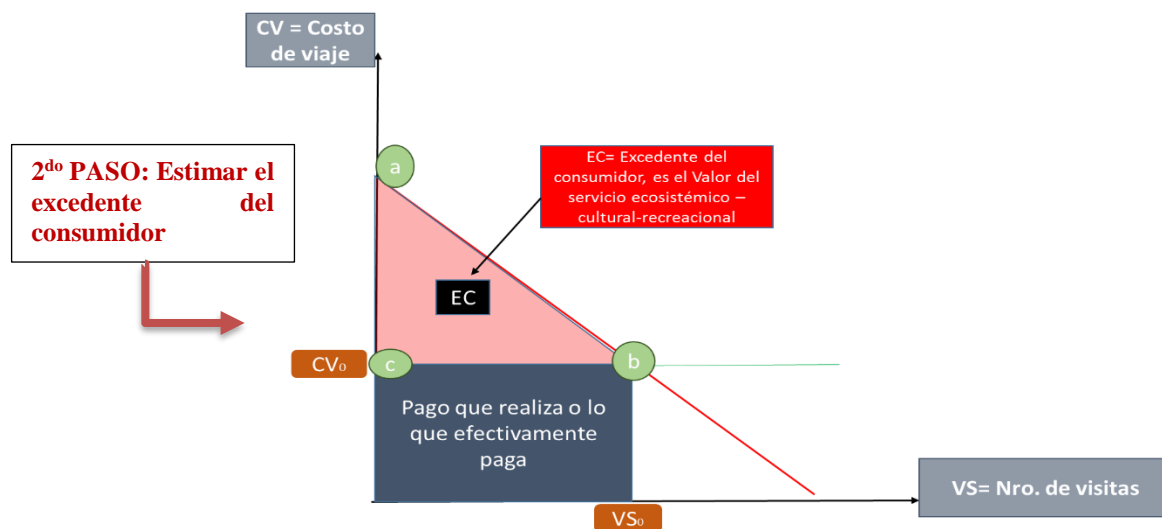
CV = Costo de viaje

2$^{do}$ PASO: Estimar el excedente del consumidor

EC= Excedente del consumidor, es el Valor del servicio ecosistémico – cultural-recreacional

a

EC

CV$_0$

c

b

Pago que realiza o lo que efectivamente paga

VS= Nro. de visitas

VS$_0$